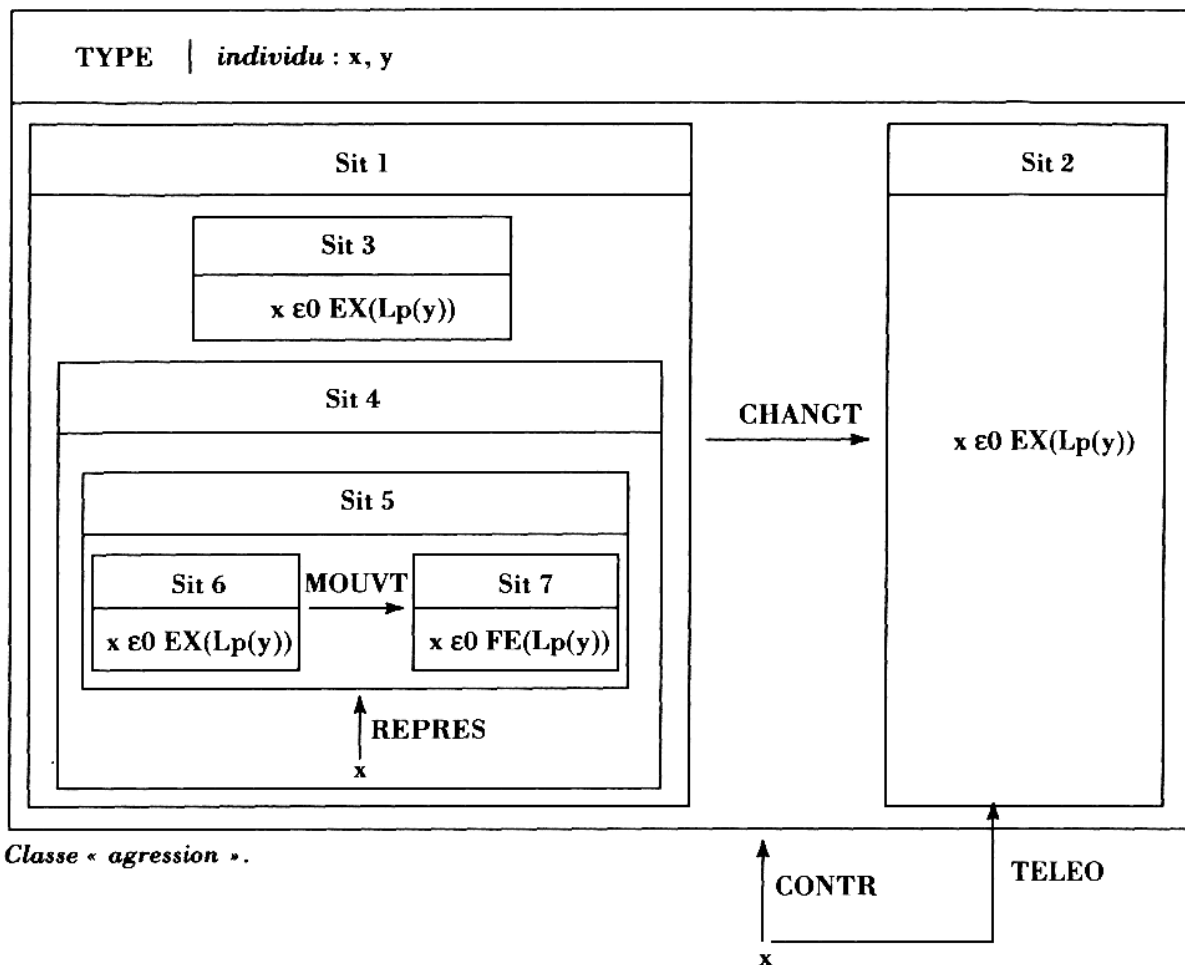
TYPE | *individu* : x, y

Sit 1

Sit 3

x ε0 EX(Lp(y))

Sit 4

Sit 5

Sit 6

MOUVT

Sit 7

x ε0 EX(Lp(y))

x ε0 FE(Lp(y))

REPRES

x

CHANGT

Sit 2

x ε0 EX(Lp(y))

*Classe « agression ».*

CONTR

TELEO

x